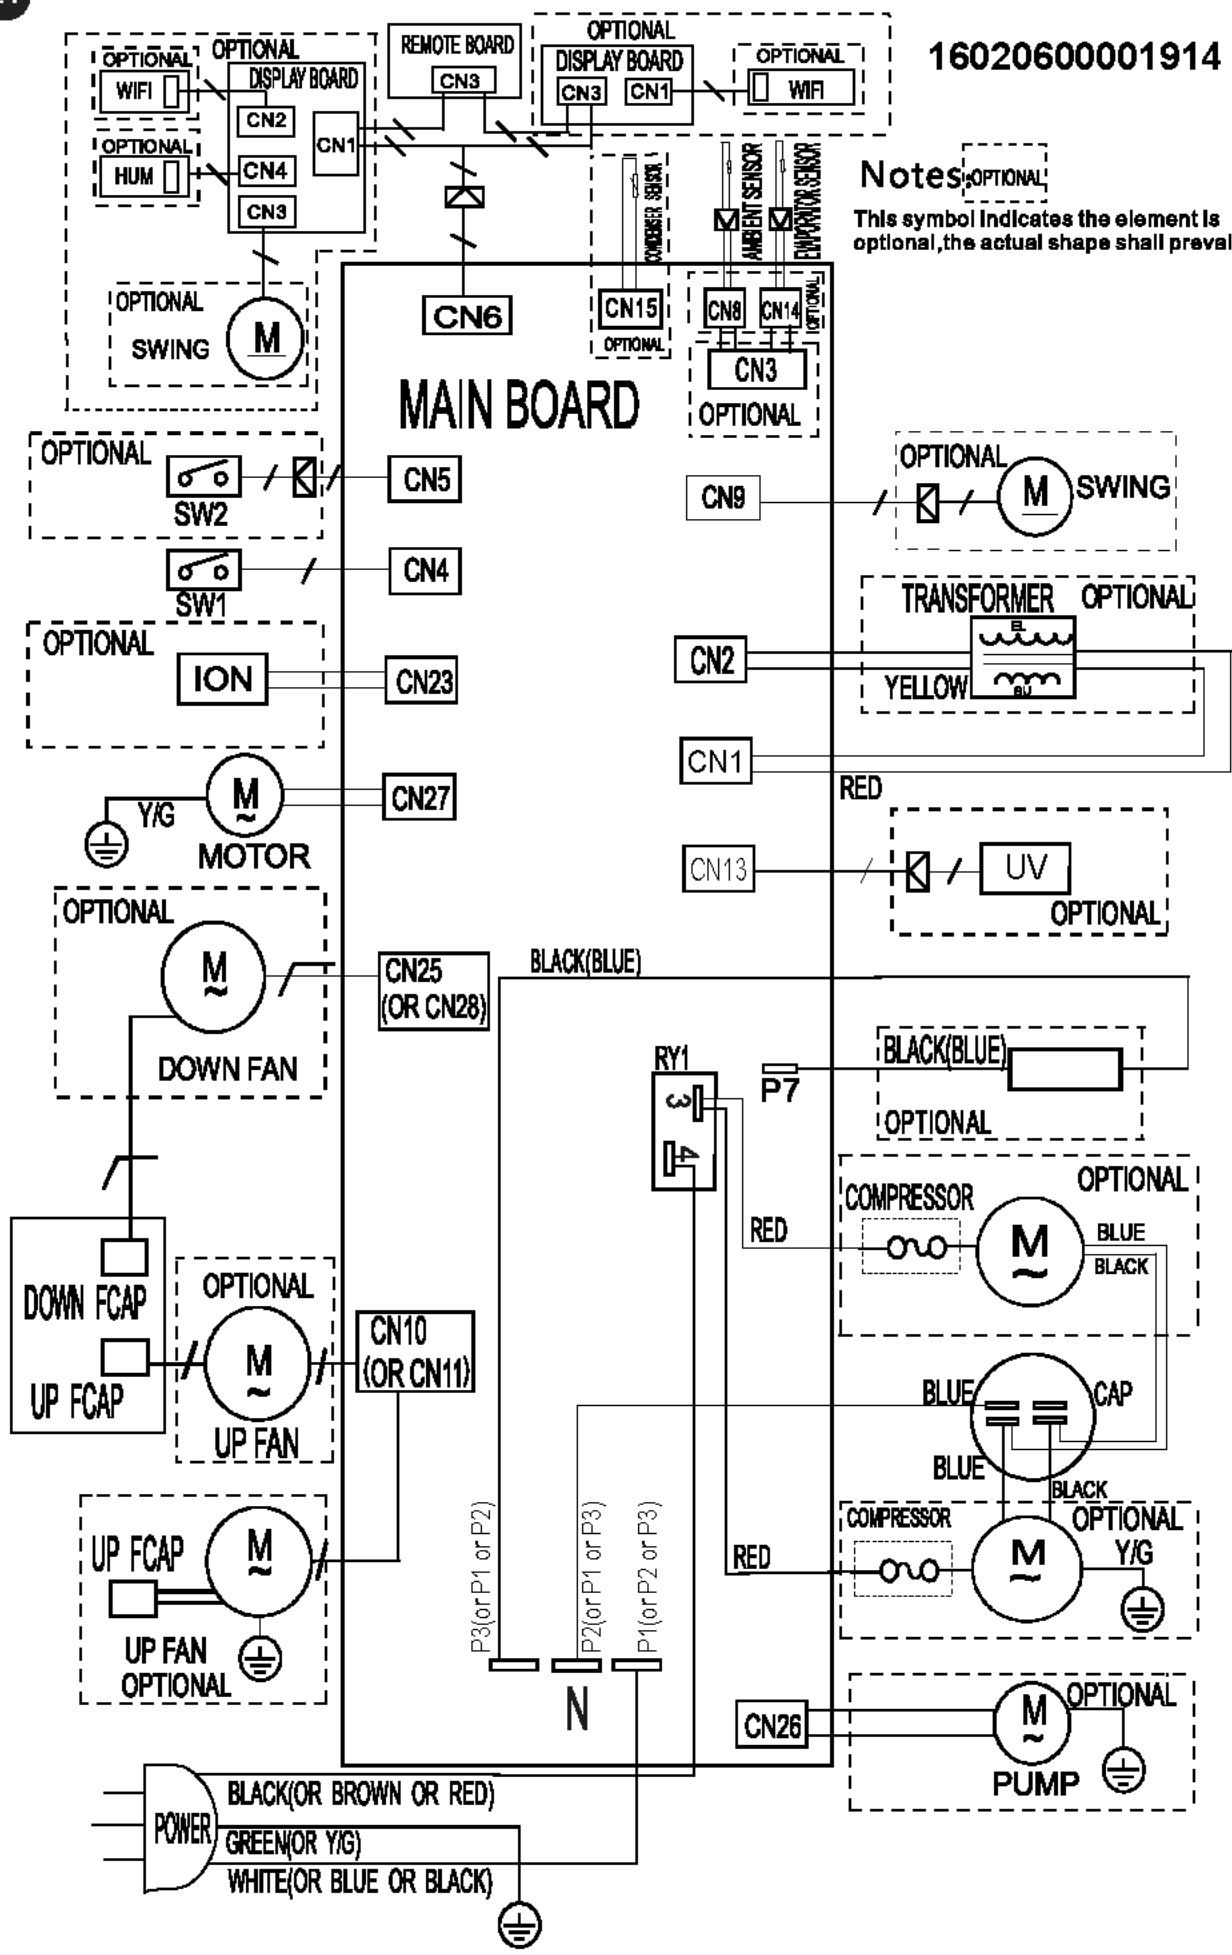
OPTIONAL
WIFI
OPTIONAL
DISPLAY BOARD
CN2
CN1
OPTIONAL
HUM
CN4
CN3
REMOTE BOARD
CN3
OPTIONAL
DISPLAY BOARD
CN3
CN1
OPTIONAL
WIFI
16020600001914
Notes OPTIONAL
This symbol indicates the element is optional,the actual shape shall preval
CONDENSER SENSOR
AMBIENT SENSOR
EVAPORATOR SENSOR
OPTIONAL
SWING
M
CN6
CN15
OPTIONAL
CN8
CN14
OPTIONAL
CN3
OPTIONAL
MAIN BOARD
OPTIONAL
SW2
CN5
CN9
OPTIONAL
M
SWING
SW1
CN4
TRANSFORMER
OPTIONAL
OPTIONAL
ION
CN23
CN2
YELLOW
CN1
RED
Y/G
M
MOTOR
CN27
CN13
UV
OPTIONAL
OPTIONAL
M
DOWN FAN
CN25
(OR CN28)
BLACK(BLUE)
RY1
3
4
P7
BLACK(BLUE)
OPTIONAL
COMPRESSOR
OPTIONAL
RED
M
BLUE
BLACK
DOWN FCAP
UP FCAP
OPTIONAL
M
UP FAN
CN10
(OR CN11)
BLUE
CAP
BLUE
BLACK
COMPRESSOR
OPTIONAL
Y/G
RED
M
UP FCAP
M
UP FAN
OPTIONAL
P3(or P1 or P2)
P2(or P1 or P3)
P1(or P2 or P3)
N
CN26
M
OPTIONAL
PUMP
POWER
BLACK(OR BROWN OR RED)
GREEN(OR Y/G)
WHITE(OR BLUE OR BLACK)